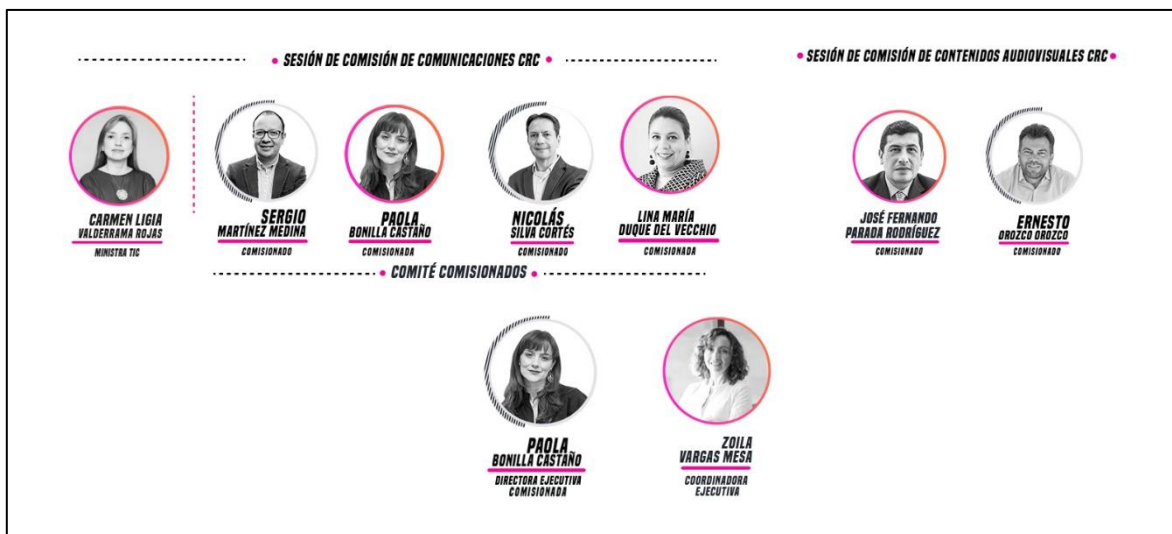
SESIÓN DE COMISIÓN DE COMUNICACIONES CRC

SESIÓN DE COMISIÓN DE CONTENIDOS AUDIOVISUALES CRC

CARMEN LIGIA
VALDERRAMA ROJAS
MINISTRA TIC

SERGIO
MARTÍNEZ MEDINA
COMISIONADO

PAOLA
BONILLA CASTAÑO
COMISIONADA

NICOLÁS
SILVA CORTÉS
COMISIONADO

LINA MARÍA
DUQUE DEL VECCHIO
COMISIONADA

JOSÉ FERNANDO
PARADA RODRÍGUEZ
COMISIONADO

ERNESTO
OROZCO OROZCO
COMISIONADO

COMITÉ COMISIONADOS

PAOLA
BONILLA CASTAÑO
DIRECTORA EJECUTIVA
COMISIONADA

ZOILA
VARGAS MESA
COORDINADORA
EJECUTIVA